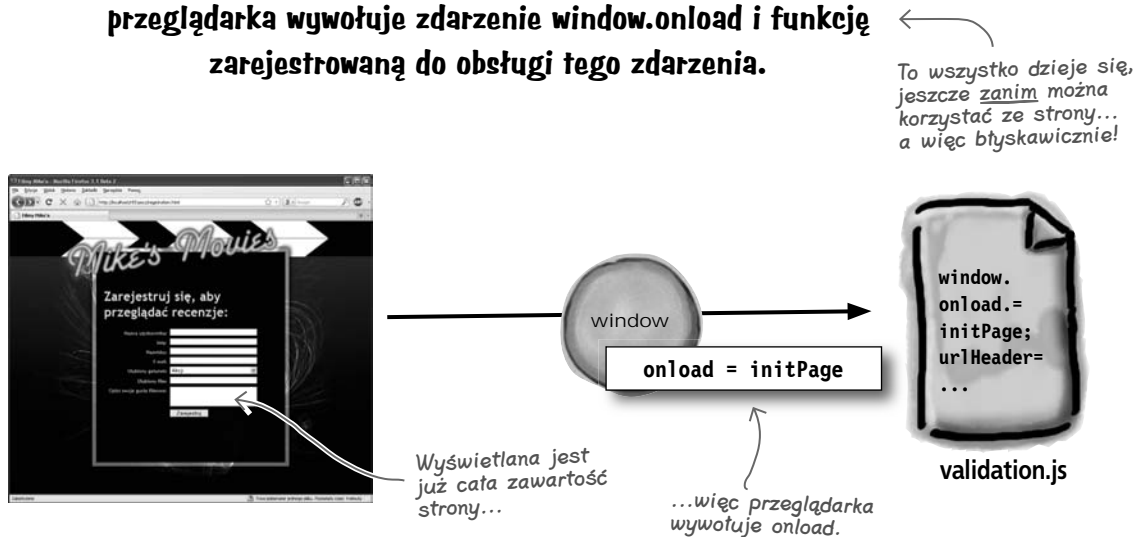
przeglądarka wywołuje zdarzenie window.onload i funkcję zarejestrowaną do obsługi tego zdarzenia.

To wszystko dzieje się, jeszcze zanim można korzystać ze strony... a więc błyskawicznie!

Mike's Movies

Zarejestruj się, aby przeglądać recenzje:

Zarejestruj

window

onload = initPage

window.
onload.=
initPage;
urlHeader=
...

validation.js

Wyświetlana jest już cała zawartość strony...

...więc przeglądarka wywołuje onload.